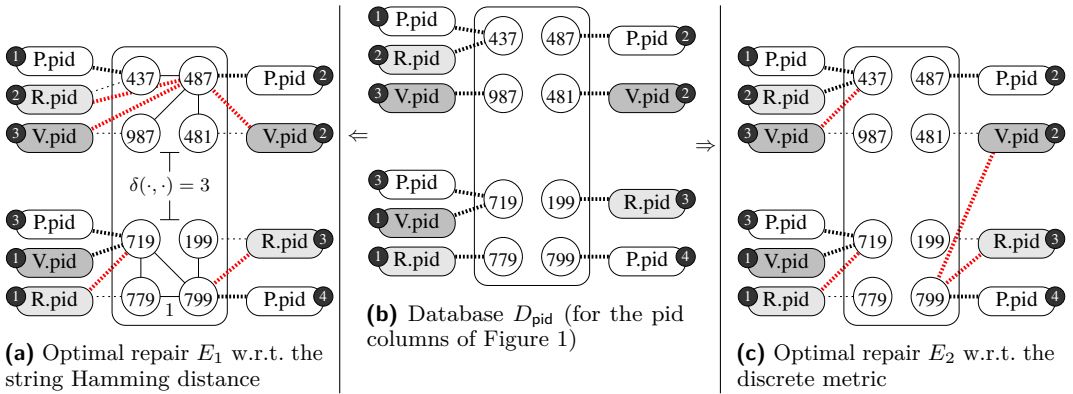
1 P.pid
2 R.pid
3 V.pid
437
487
987
481
P.pid 2
V.pid 2
$\delta(\cdot,\cdot) = 3$
3 P.pid
1 V.pid
1 R.pid
719
199
779
799
1
R.pid 3
P.pid 4

**(a)** Optimal repair $E_1$ w.r.t. the string Hamming distance

$\Leftarrow$

1 P.pid
2 R.pid
3 V.pid
437
487
987
481
P.pid 2
V.pid 2
3 P.pid
1 V.pid
1 R.pid
719
199
779
799
R.pid 3
P.pid 4

**(b)** Database $D_{\mathsf{pid}}$ (for the pid columns of Figure 1)

$\Rightarrow$

1 P.pid
2 R.pid
3 V.pid
437
487
987
481
P.pid 2
V.pid 2
3 P.pid
1 V.pid
1 R.pid
719
199
779
799
R.pid 3
P.pid 4

**(c)** Optimal repair $E_2$ w.r.t. the discrete metric